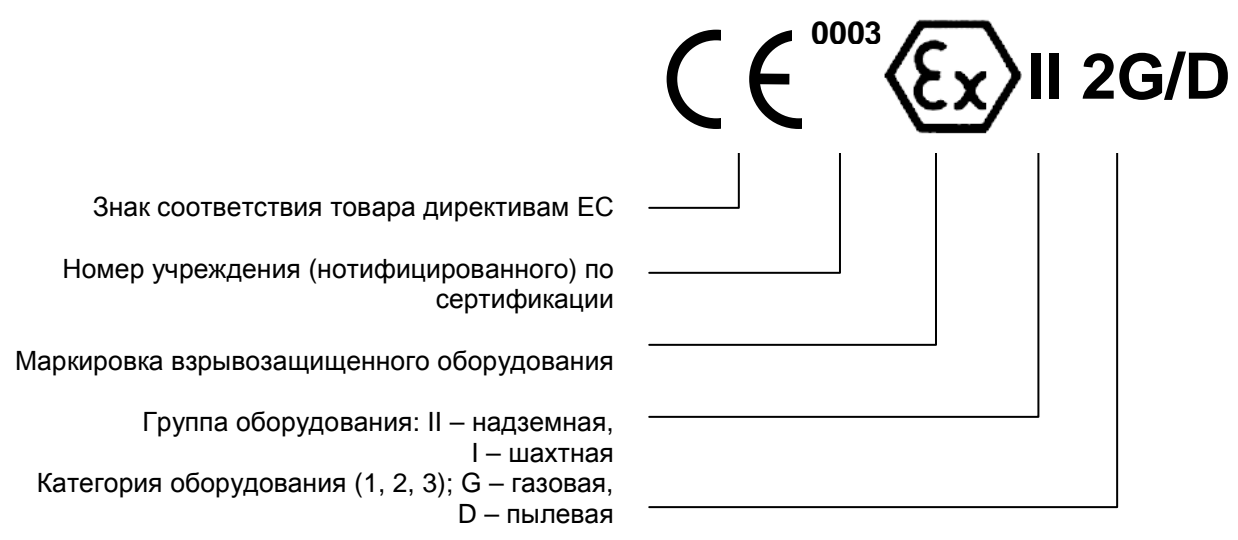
CE 0003 Ex II 2G/D

Знак соответствия товара директивам ЕС

Номер учреждения (нотифицированного) по сертификации

Маркировка взрывозащищенного оборудования

Группа оборудования: II – надземная, I – шахтная

Категория оборудования (1, 2, 3); G – газовая, D – пылевая